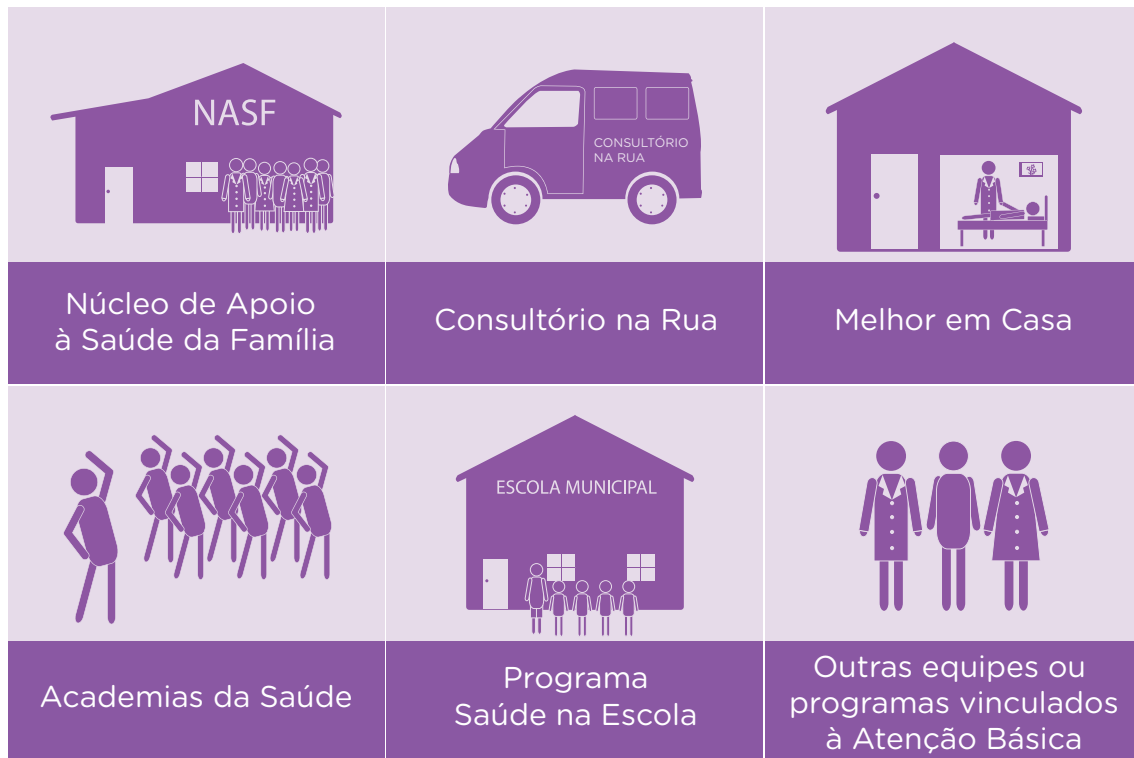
NASF

Núcleo de Apoio à Saúde da Família

CONSULTÓRIO NA RUA

Consultório na Rua

Melhor em Casa

Academias da Saúde

ESCOLA MUNICIPAL

Programa Saúde na Escola

Outras equipes ou programas vinculados à Atenção Básica